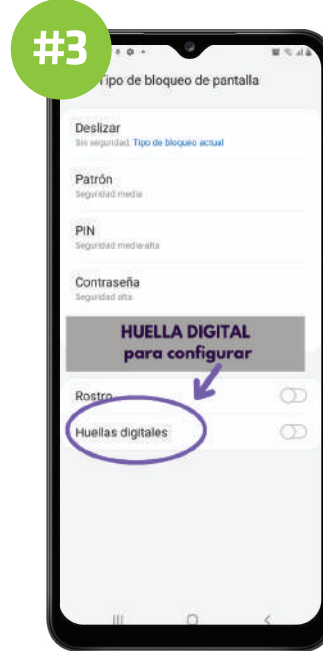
#3

Tipo de bloqueo de pantalla

Deslizar
Sin seguridad, Tipo de bloqueo actual

Patrón
Seguridad media

PIN
Seguridad media-alta

Contraseña
Seguridad alta

HUELLA DIGITAL
para configurar

Rostro

Huellas digitales